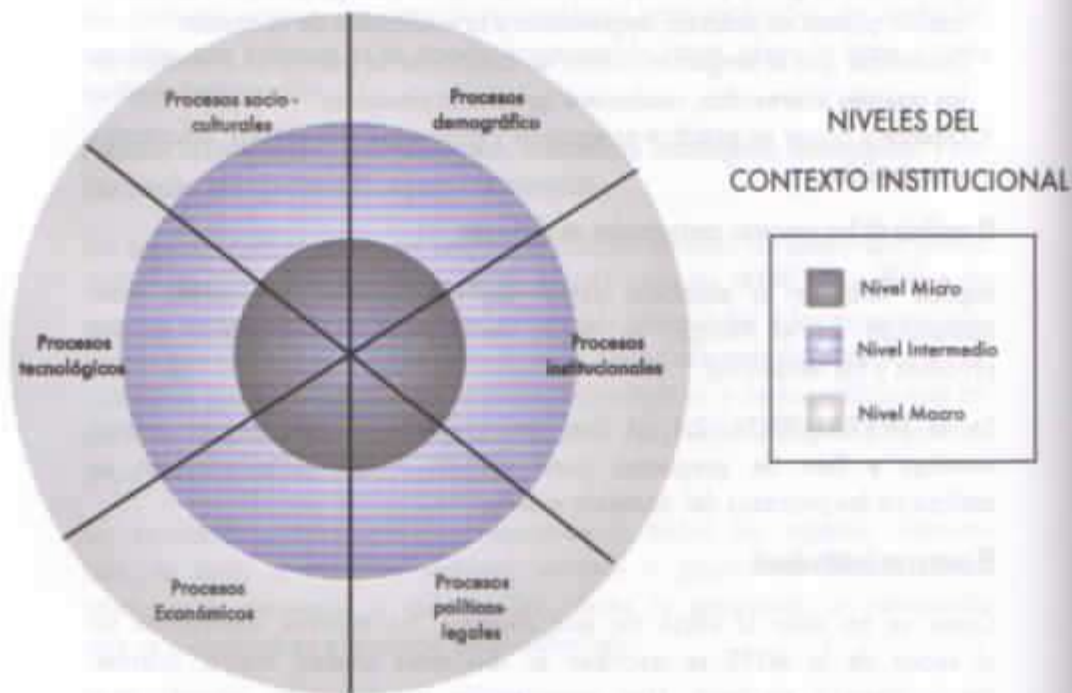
Procesos socio - culturales

Procesos demográfico

Procesos tecnológicos

Procesos institucionales

Procesos Económicos

Procesos políticos-legales

NIVELES DEL CONTEXTO INSTITUCIONAL

Nivel Micro

Nivel Intermedio

Nivel Macro